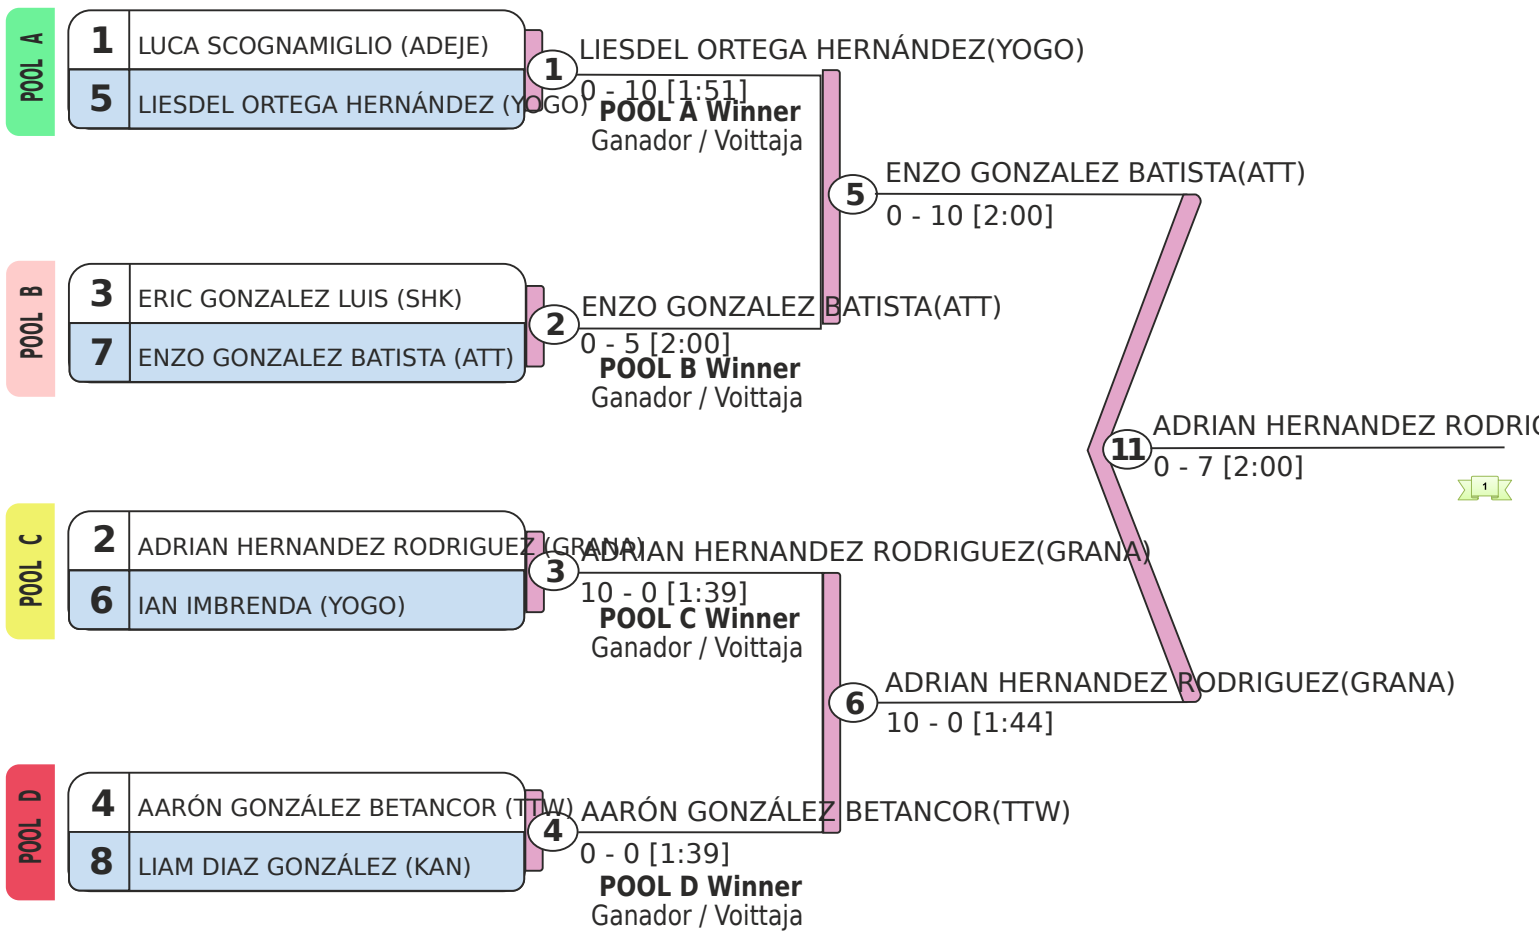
POOL A
1 LUCA SCOGNAMIGLIO (ADEJE)
5 LIESDEL ORTEGA HERNÁNDEZ (YOGO)

POOL B
3 ERIC GONZALEZ LUIS (SHK)
7 ENZO GONZALEZ BATISTA (ATT)

POOL C
2 ADRIAN HERNANDEZ RODRIGUEZ (GRANA)
6 IAN IMBRENDA (YOGO)

POOL D
4 AARÓN GONZÁLEZ BETANCOR (TTW)
8 LIAM DIAZ GONZÁLEZ (KAN)

1 LIESDEL ORTEGA HERNÁNDEZ(YOGO)
0 - 10 [1:51]
POOL A Winner
Ganador / Voittaja

2 ENZO GONZALEZ BATISTA(ATT)
0 - 5 [2:00]
POOL B Winner
Ganador / Voittaja

3 ADRIAN HERNANDEZ RODRIGUEZ(GRANA)
10 - 0 [1:39]
POOL C Winner
Ganador / Voittaja

4 AARÓN GONZÁLEZ BETANCOR(TTW)
0 - 0 [1:39]
POOL D Winner
Ganador / Voittaja

5 ENZO GONZALEZ BATISTA(ATT)
0 - 10 [2:00]

6 ADRIAN HERNANDEZ RODRIGUEZ(GRANA)
10 - 0 [1:44]

11 ADRIAN HERNANDEZ RODRI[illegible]
0 - 7 [2:00]

1